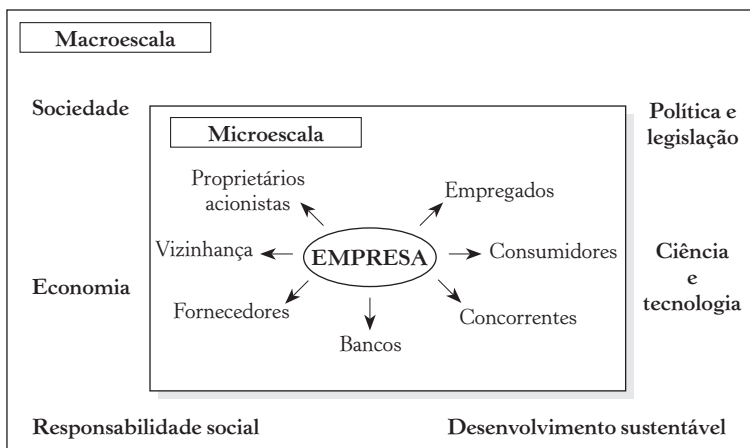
Macroescala

Sociedade

Política e legislação

Microescala

Proprietários acionistas

Empregados

Vizinhança

EMPRESA

Consumidores

Ciência e tecnologia

Economia

Fornecedores

Concorrentes

Bancos

Responsabilidade social

Desenvolvimento sustentável